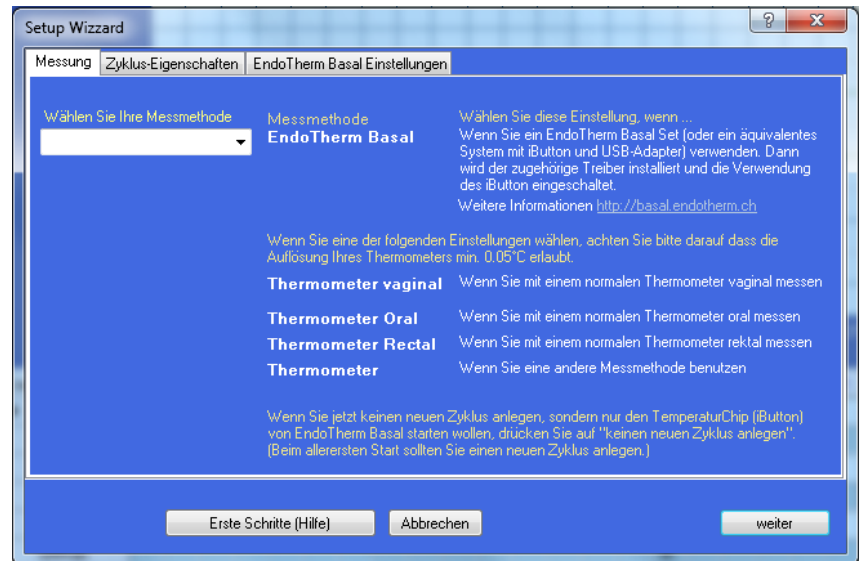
Setup Wizzard

?

X

Messung | Zyklus-Eigenschaften | EndoTherm Basal Einstellungen

Wählen Sie Ihre Messmethode

Messmethode
EndoTherm Basal

Wählen Sie diese Einstellung, wenn ...
Wenn Sie ein EndoTherm Basal Set (oder ein äquivalentes System mit iButton und USB-Adapter) verwenden. Dann wird der zugehörige Treiber installiert und die Verwendung des iButton eingeschaltet.

Weitere Informationen http://basal.endotherm.ch

Wenn Sie eine der folgenden Einstellungen wählen, achten Sie bitte darauf dass die Auflösung Ihres Thermometers min. 0.05°C erlaubt.

Thermometer vaginal — Wenn Sie mit einem normalen Thermometer vaginal messen

Thermometer Oral — Wenn Sie mit einem normalen Thermometer oral messen

Thermometer Rectal — Wenn Sie mit einem normalen Thermometer rektal messen

Thermometer — Wenn Sie eine andere Messmethode benutzen

Wenn Sie jetzt keinen neuen Zyklus anlegen, sondern nur den TemperaturChip (iButton) von EndoTherm Basal starten wollen, drücken Sie auf "keinen neuen Zyklus anlegen". (Beim allerersten Start sollten Sie einen neuen Zyklus anlegen.)

Erste Schritte (Hilfe)

Abbrechen

weiter